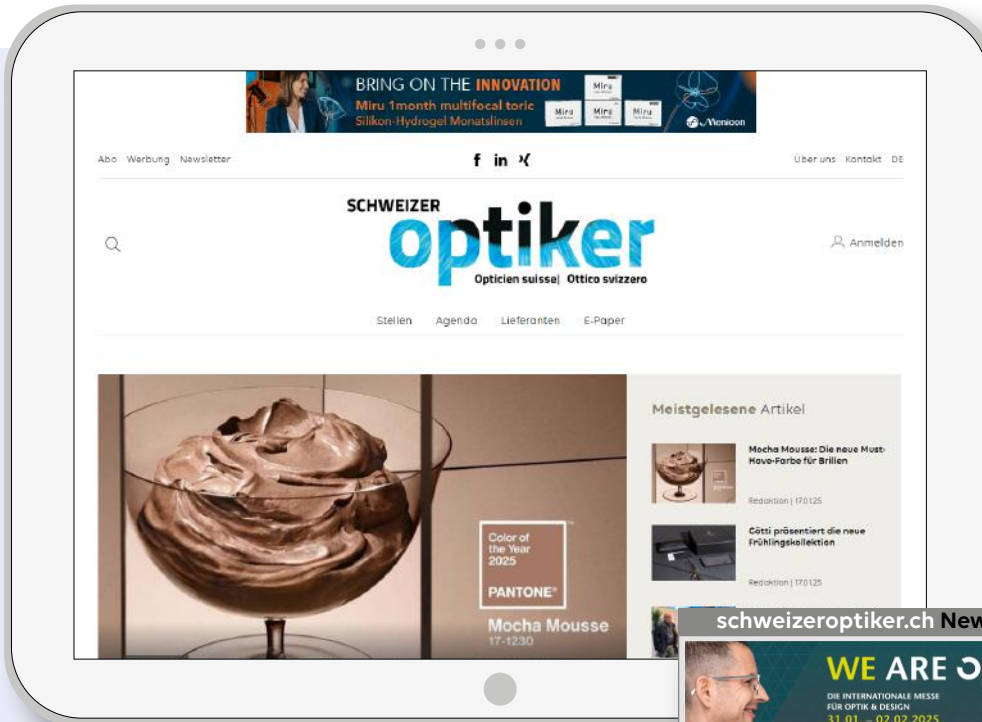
BRING ON THE INNOVATION
Miru 1month multifocal toric
Silikon-Hydrogel Monatslinsen
Miru
Miru
Miru
Miru
Menicon

Abo Werbung Newsletter

Über uns Kontakt DE

SCHWEIZER
optiker
Opticien suisse| Ottico svizzero

Anmelden

Stellen Agenda Lieferanten E-Paper

Color of the Year 2025
PANTONE®
Mocha Mousse
17-1230

Meistgelesene Artikel

Mocha Mousse: Die neue Must-Have-Farbe für Brillen
Redaktion | 17.01.25

Götti präsentiert die neue Frühlingskollektion
Redaktion | 17.01.25

schweizeroptiker.ch New

WE ARE
DIE INTERNATIONALE MESSE FÜR OPTIK & DESIGN
31.01. – 02.02.2025